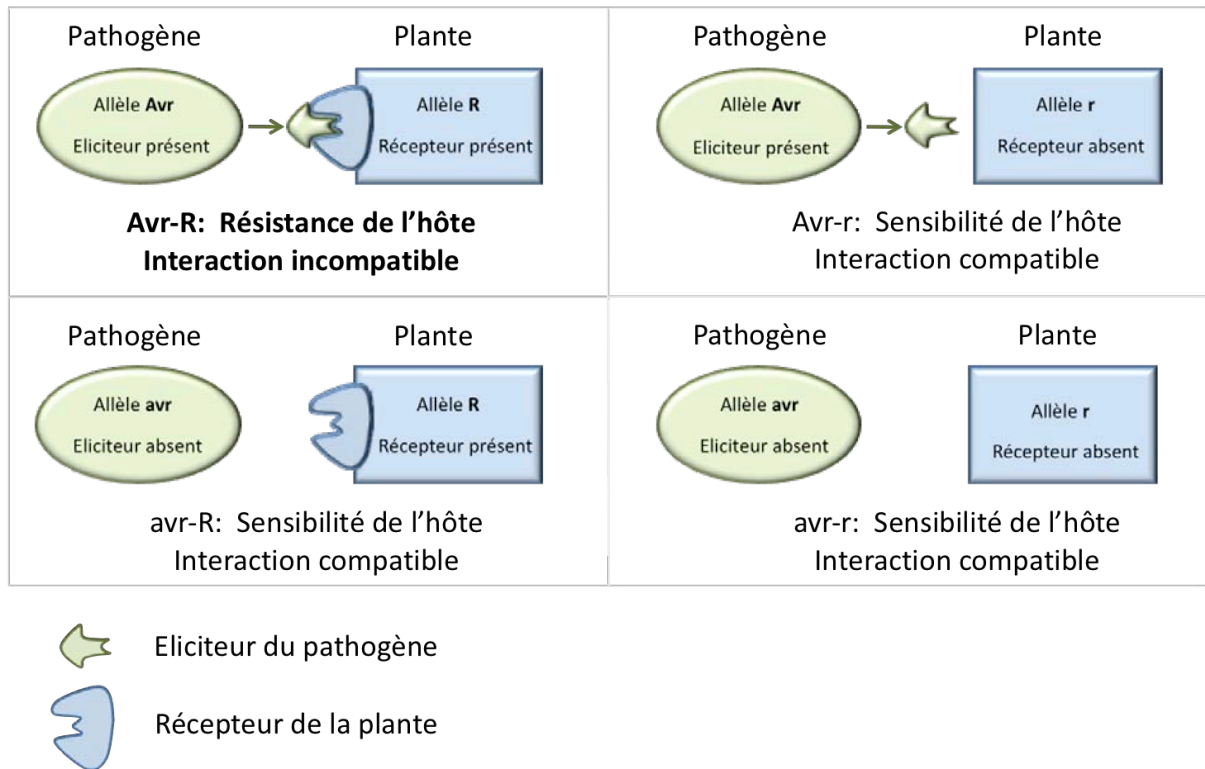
Pathogène

Plante

Allèle **Avr**
Eliciteur présent

Allèle **R**
Récepteur présent

**Avr-R: Résistance de l'hôte**
**Interaction incompatible**

Pathogène

Plante

Allèle **Avr**
Eliciteur présent

Allèle **r**
Récepteur absent

Avr-r: Sensibilité de l'hôte
Interaction compatible

Pathogène

Plante

Allèle **avr**
Eliciteur absent

Allèle **R**
Récepteur présent

avr-R: Sensibilité de l'hôte
Interaction compatible

Pathogène

Plante

Allèle **avr**
Eliciteur absent

Allèle **r**
Récepteur absent

avr-r: Sensibilité de l'hôte
Interaction compatible

Eliciteur du pathogène

Récepteur de la plante